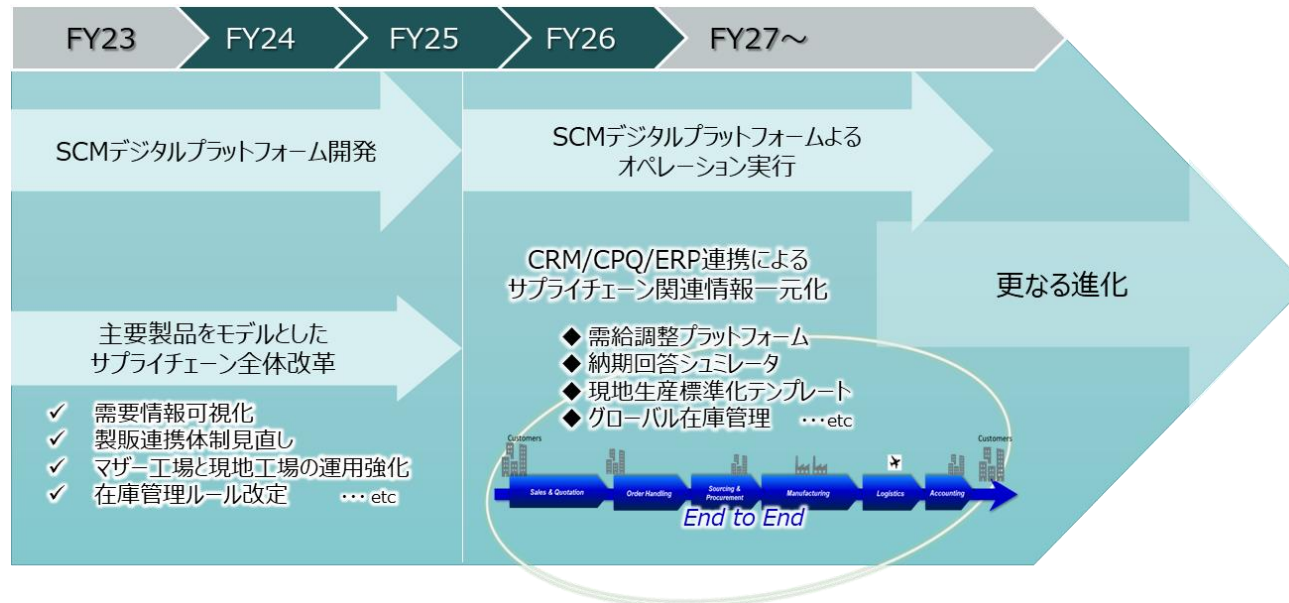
FY23 FY24 FY25 FY26 FY27〜

SCMデジタルプラットフォーム開発

主要製品をモデルとした
サプライチェーン全体改革

✓ 需要情報可視化
✓ 製販連携体制見直し
✓ マザー工場と現地工場の運用強化
✓ 在庫管理ルール改定 ・・・etc

SCMデジタルプラットフォームよる
オペレーション実行

CRM/CPQ/ERP連携による
サプライチェーン関連情報一元化

◆ 需給調整プラットフォーム
◆ 納期回答シュミレータ
◆ 現地生産標準化テンプレート
◆ グローバル在庫管理 ・・・etc

Customers
Sales & Quotation
Order Handling
Sourcing & Procurement
Manufacturing
Logistics
Accounting
Customers
End to End

更なる進化